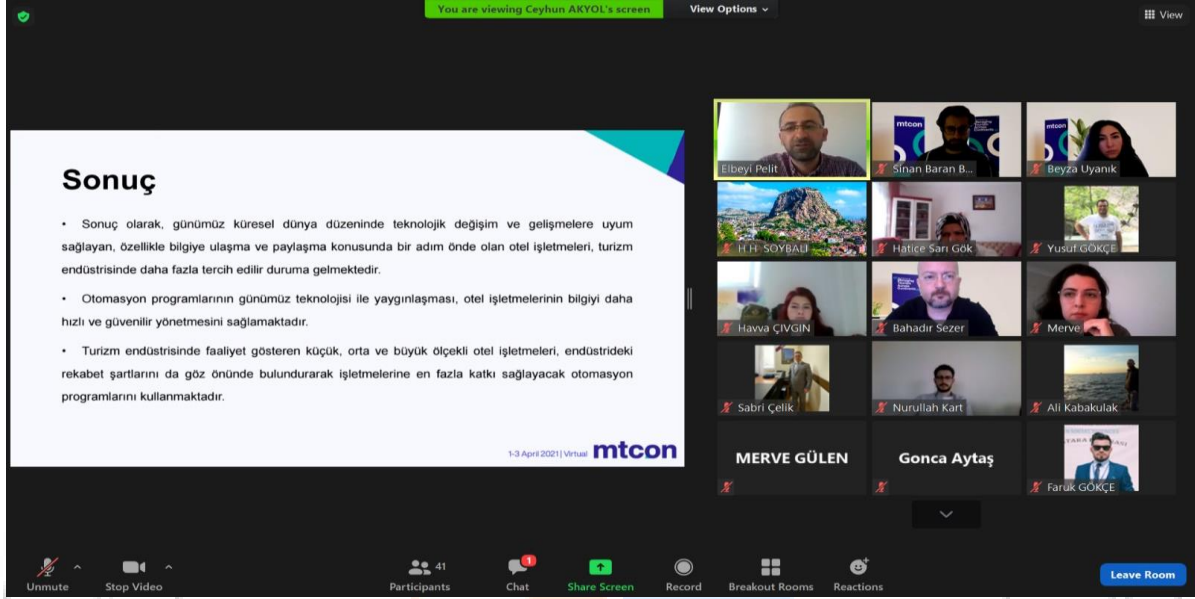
You are viewing Ceyhun AKYOL's screen

View Options

View

Sonuç

• Sonuç olarak, günümüz küresel dünya düzeninde teknolojik değişim ve gelişmelere uyum sağlayan, özellikle bilgiye ulaşma ve paylaşma konusunda bir adım önde olan otel işletmeleri, turizm endüstrisinde daha fazla tercih edilir duruma gelmektedir.

• Otomasyon programlarının günümüz teknolojisi ile yaygınlaşması, otel işletmelerinin bilgiyi daha hızlı ve güvenilir yönetmesini sağlamaktadır.

• Turizm endüstrisinde faaliyet gösteren küçük, orta ve büyük ölçekli otel işletmeleri, endüstrideki rekabet şartlarını da göz önünde bulundurarak işletmelerine en fazla katkı sağlayacak otomasyon programlarını kullanmaktadır.

1-3 April 2021 | Virtual mtcon

Elbeyi Pelit

Sinan Baran B...

Beyza Uyanık

H.H. SOYBALI

Hatice Sarı Gök

Yusuf GÖKÇE

Havva ÇIVGIN

Bahadır Sezer

Merve

Sabri Çelik

Nurullah Kart

Ali Kabakulak

MERVE GÜLEN

Gonca Aytaş

Faruk GÖKÇE

Unmute

Stop Video

41

Participants

1

Chat

Share Screen

Record

Breakout Rooms

Reactions

Leave Room